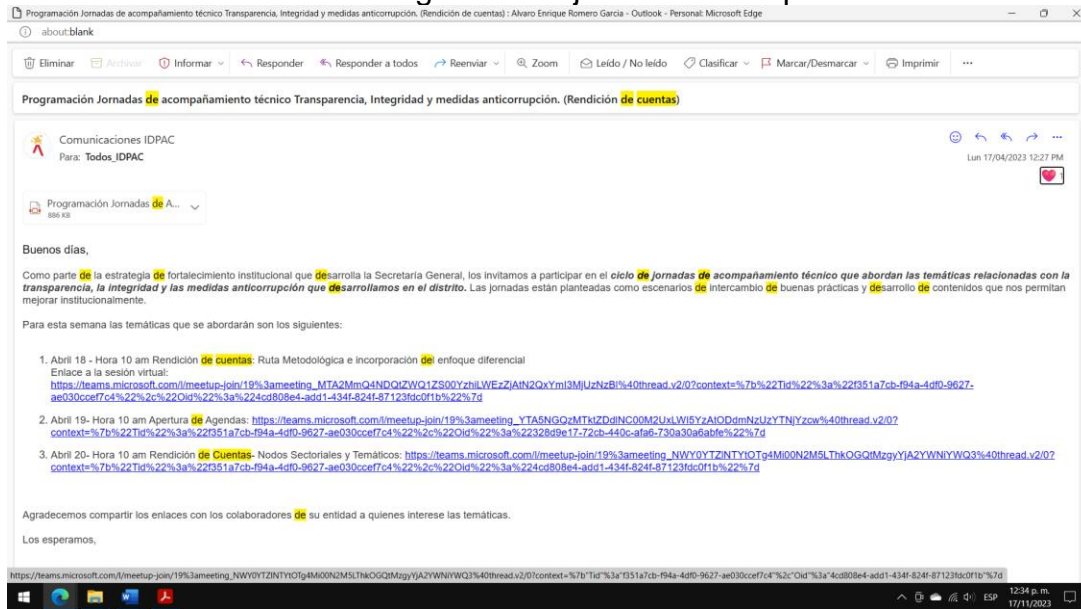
Programación Jornadas de acompañamiento técnico Transparencia, Integridad y medidas anticorrupción. (Rendición de cuentas) : Alvaro Enrique Romero Garcia - Outlook - Personal: Microsoft Edge

about:blank

Eliminar Archivar Informar Responder Responder a todos Reenviar Zoom Leído / No leído Clasificar Marcar/Desmarcar Imprimir ...

Programación Jornadas de acompañamiento técnico Transparencia, Integridad y medidas anticorrupción. (Rendición de cuentas)

Comunicaciones IDPAC
Para: Todos_IDPAC

Lun 17/04/2023 12:27 PM

Programación Jornadas de A...
886 KB

Buenos días,

Como parte de la estrategia de fortalecimiento institucional que desarrolla la Secretaría General, los invitamos a participar en el ciclo de jornadas de acompañamiento técnico que abordan las temáticas relacionadas con la transparencia, la integridad y las medidas anticorrupción que desarrollamos en el distrito. Las jornadas están planteadas como escenarios de intercambio de buenas prácticas y desarrollo de contenidos que nos permitan mejorar institucionalmente.

Para esta semana las temáticas que se abordarán son los siguientes:

1. Abril 18 - Hora 10 am Rendición de cuentas: Ruta Metodológica e incorporación del enfoque diferencial
Enlace a la sesión virtual:
https://teams.microsoft.com/l/meetup-join/19%3ameeting_MTA2MmQ4NDQtZWQ1ZS00YzhiLWEzZjAtN2QxYml3MjUzNzBl%40thread.v2/0?context=%7b%22Tid%22%3a%22f351a7cb-f94a-4df0-9627-ae030ccef7c4%22%2c%22Oid%22%3a%224cd808e4-add1-434f-824f-87123fdc0f1b%22%7d

2. Abril 19- Hora 10 am Apertura de Agendas: https://teams.microsoft.com/l/meetup-join/19%3ameeting_YTA5NGQzMTktZDdlNC00M2UxLWI5YzAtODdmNzUzYTNjYzcw%40thread.v2/0?context=%7b%22Tid%22%3a%22f351a7cb-f94a-4df0-9627-ae030ccef7c4%22%2c%22Oid%22%3a%22328d9e17-72cb-440c-afa6-730a30a6abfe%22%7d

3. Abril 20- Hora 10 am Rendición de Cuentas- Nodos Sectoriales y Temáticos: https://teams.microsoft.com/l/meetup-join/19%3ameeting_NWY0YTZlNTYtOTg4Mi00N2M5LThkOGQtMzgyYjA2YWNiYWQ3%40thread.v2/0?context=%7b%22Tid%22%3a%22f351a7cb-f94a-4df0-9627-ae030ccef7c4%22%2c%22Oid%22%3a%224cd808e4-add1-434f-824f-87123fdc0f1b%22%7d

Agradecemos compartir los enlaces con los colaboradores de su entidad a quienes interese las temáticas.

Los esperamos,

https://teams.microsoft.com/l/meetup-join/19%3ameeting_NWY0YTZlNTYtOTg4Mi00N2M5LThkOGQtMzgyYjA2YWNiYWQ3%40thread.v2/0?context=%7b"Tid"%3a"f351a7cb-f94a-4df0-9627-ae030ccef7c4"%2c"Oid"%3a"4cd808e4-add1-434f-824f-87123fdc0f1b"%7d

ESP 12:34 p. m. 17/11/2023